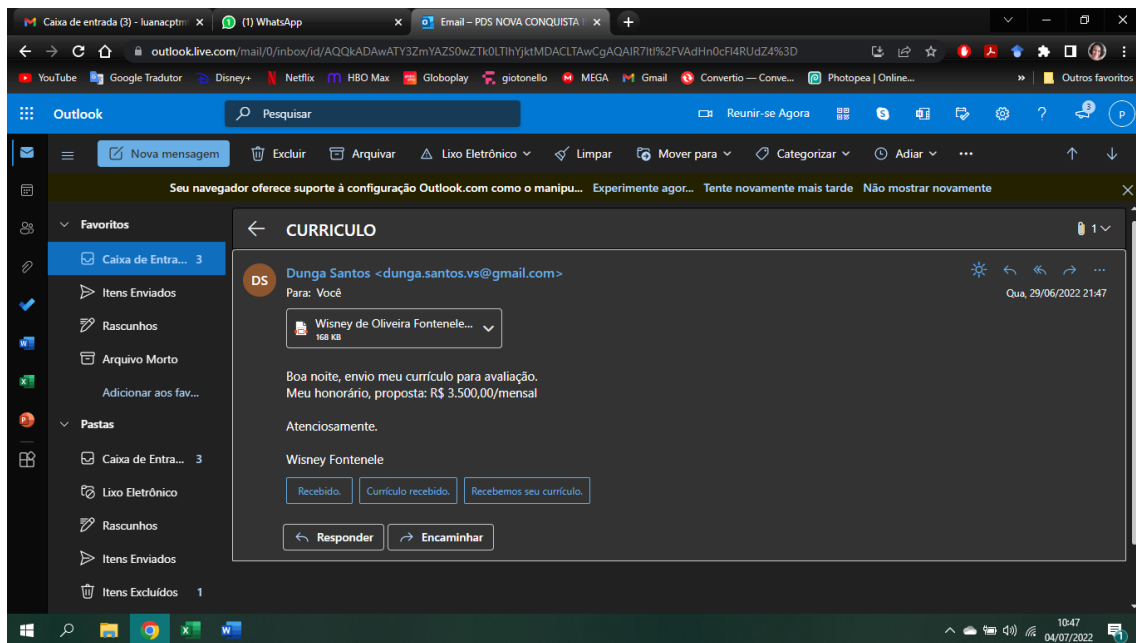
Caixa de entrada (3) - luanacptm
(1) WhatsApp
Email – PDS NOVA CONQUISTA
outlook.live.com/mail/0/inbox/id/AQQkADAwATY3ZmYAZS0wZTk0LTlhYjktMDACLTAwCgAQAIR7ltl%2FVAdHn0cFl4RUdZ4%3D
YouTube Google Tradutor Disney+ Netflix HBO Max Globoplay giotonello MEGA Gmail Convertio — Conve... Photopea | Online... Outros favoritos
Outlook
Pesquisar
Reunir-se Agora
Nova mensagem Excluir Arquivar Lixo Eletrônico Limpar Mover para Categorizar Adiar ...
Seu navegador oferece suporte à configuração Outlook.com como o manipu... Experimente agor... Tente novamente mais tarde Não mostrar novamente
Favoritos
Caixa de Entra... 3
Itens Enviados
Rascunhos
Arquivo Morto
Adicionar aos fav...
Pastas
Caixa de Entra... 3
Lixo Eletrônico
Rascunhos
Itens Enviados
Itens Excluídos 1
CURRICULO
1
DS
Dunga Santos <dunga.santos.vs@gmail.com>
Para: Você
Qua, 29/06/2022 21:47
Wisney de Oliveira Fontenele...
168 KB

Boa noite, envio meu currículo para avaliação.
Meu honorário, proposta: R$ 3.500,00/mensal

Atenciosamente.

Wisney Fontenele

Recebido. Currículo recebido. Recebemos seu currículo.
Responder Encaminhar
10:47
04/07/2022